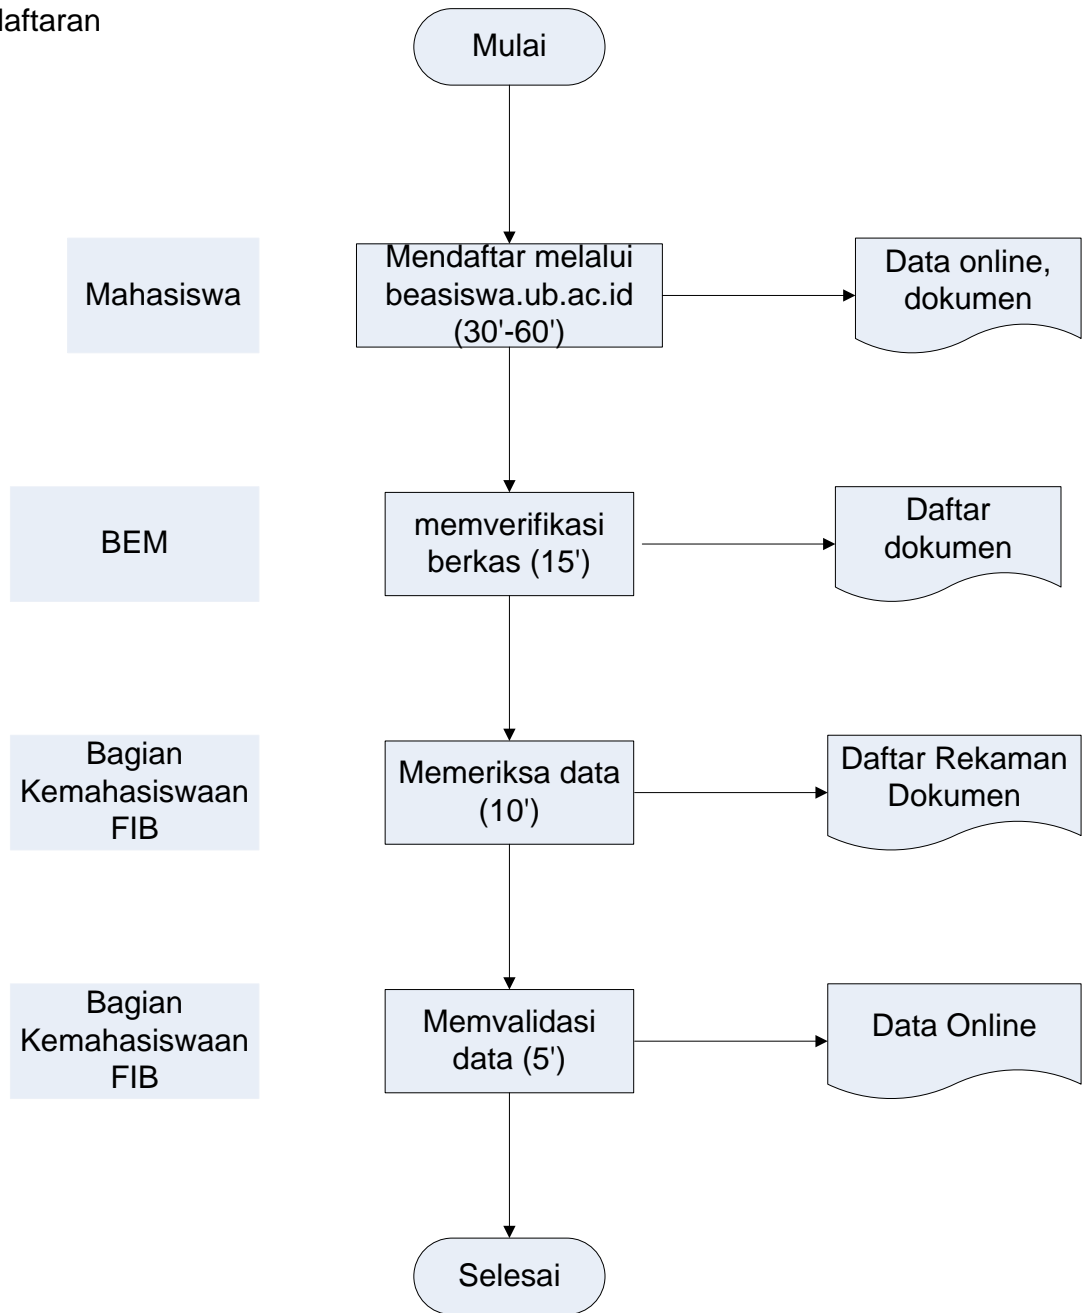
laftaran

Mulai

Mahasiswa

Mendaftar melalui beasiswa.ub.ac.id (30'-60')

Data online, dokumen

BEM

memverifikasi berkas (15')

Daftar dokumen

Bagian Kemahasiswaan FIB

Memeriksa data (10')

Daftar Rekaman Dokumen

Bagian Kemahasiswaan FIB

Memvalidasi data (5')

Data Online

Selesai